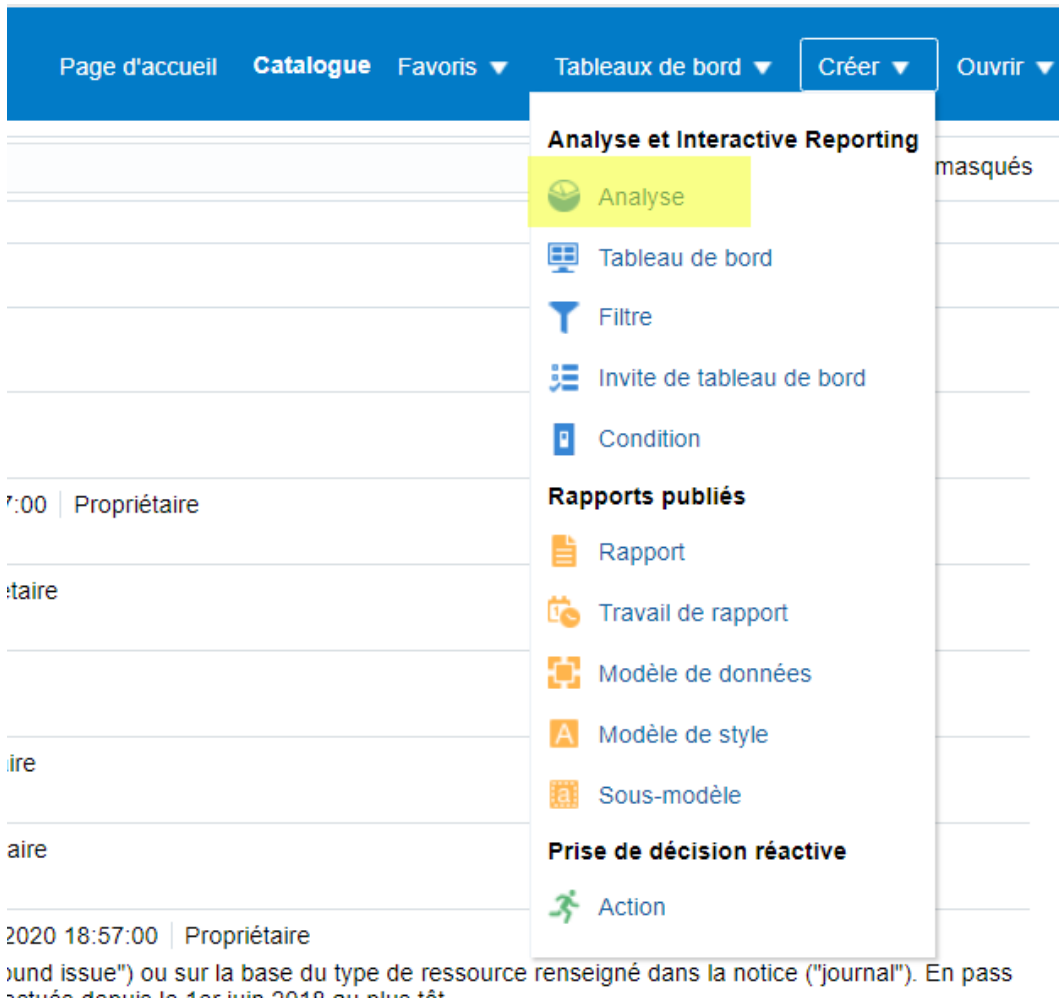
Page d'accueil Catalogue Favoris ▼ Tableaux de bord ▼ Créer ▼ Ouvrir ▼

Analyse et Interactive Reporting
Analyse
Tableau de bord
Filtre
Invite de tableau de bord
Condition
Rapports publiés
Rapport
Travail de rapport
Modèle de données
Modèle de style
Sous-modèle
Prise de décision réactive
Action

masqués

7:00 | Propriétaire

étaire

ire

aire

2020 18:57:00 | Propriétaire

ound issue") ou sur la base du type de ressource renseigné dans la notice ("journal"). En pass

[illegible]